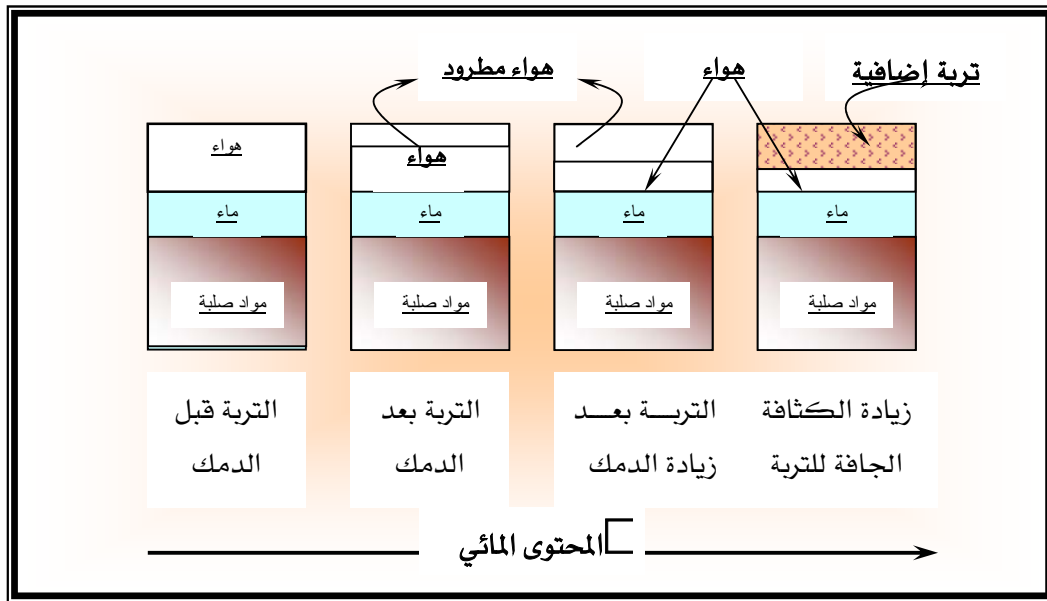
هواء مطرود
هواء
تربة إضافية

هواء
ماء
مواد صلبة

هواء
ماء
مواد صلبة

ماء
مواد صلبة

ماء
مواد صلبة

التربة قبل الدمك

التربة بعد الدمك

التربة بعد زيادة الدمك

زيادة الكثافة الجافة للتربة

المحتوى المائي